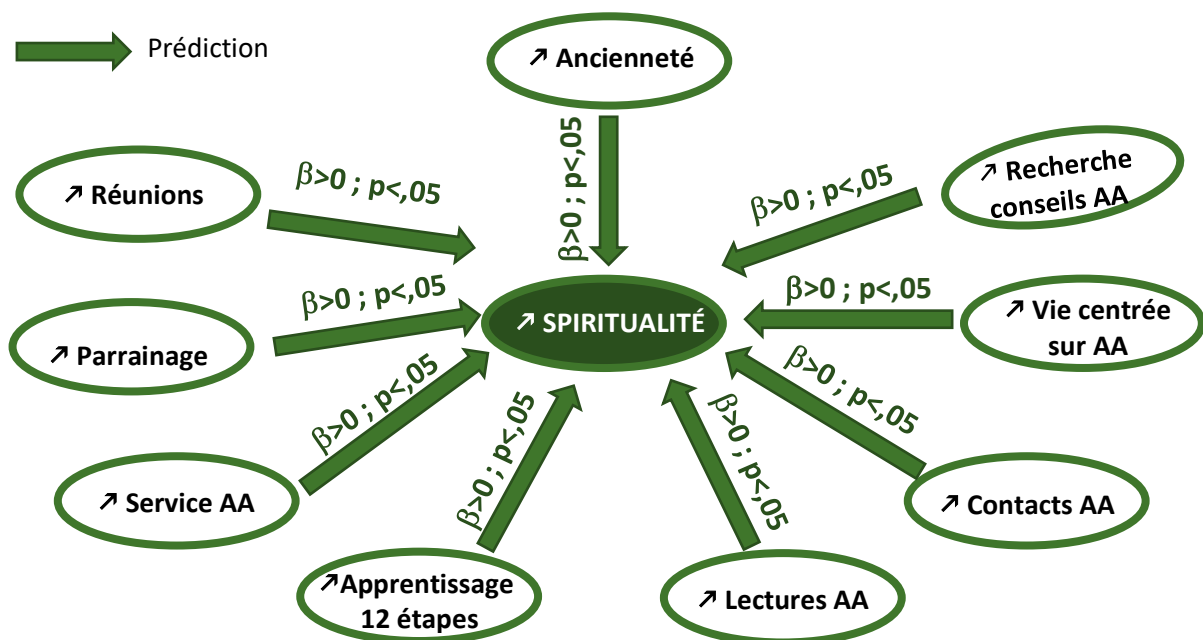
Prédiction

↗ Ancienneté

$\beta$>0 ; p<,05

↗ Réunions

$\beta$>0 ; p<,05

↗ Recherche conseils AA

$\beta$>0 ; p<,05

$\beta$>0 ; p<,05

↗ SPIRITUALITÉ

$\beta$>0 ; p<,05

↗ Vie centrée sur AA

↗ Parrainage

$\beta$>0 ; p<,05

$\beta$>0 ; p<,05

$\beta$>0 ; p<,05

$\beta$>0 ; p<,05

↗ Service AA

↗ Contacts AA

↗Apprentissage 12 étapes

↗ Lectures AA